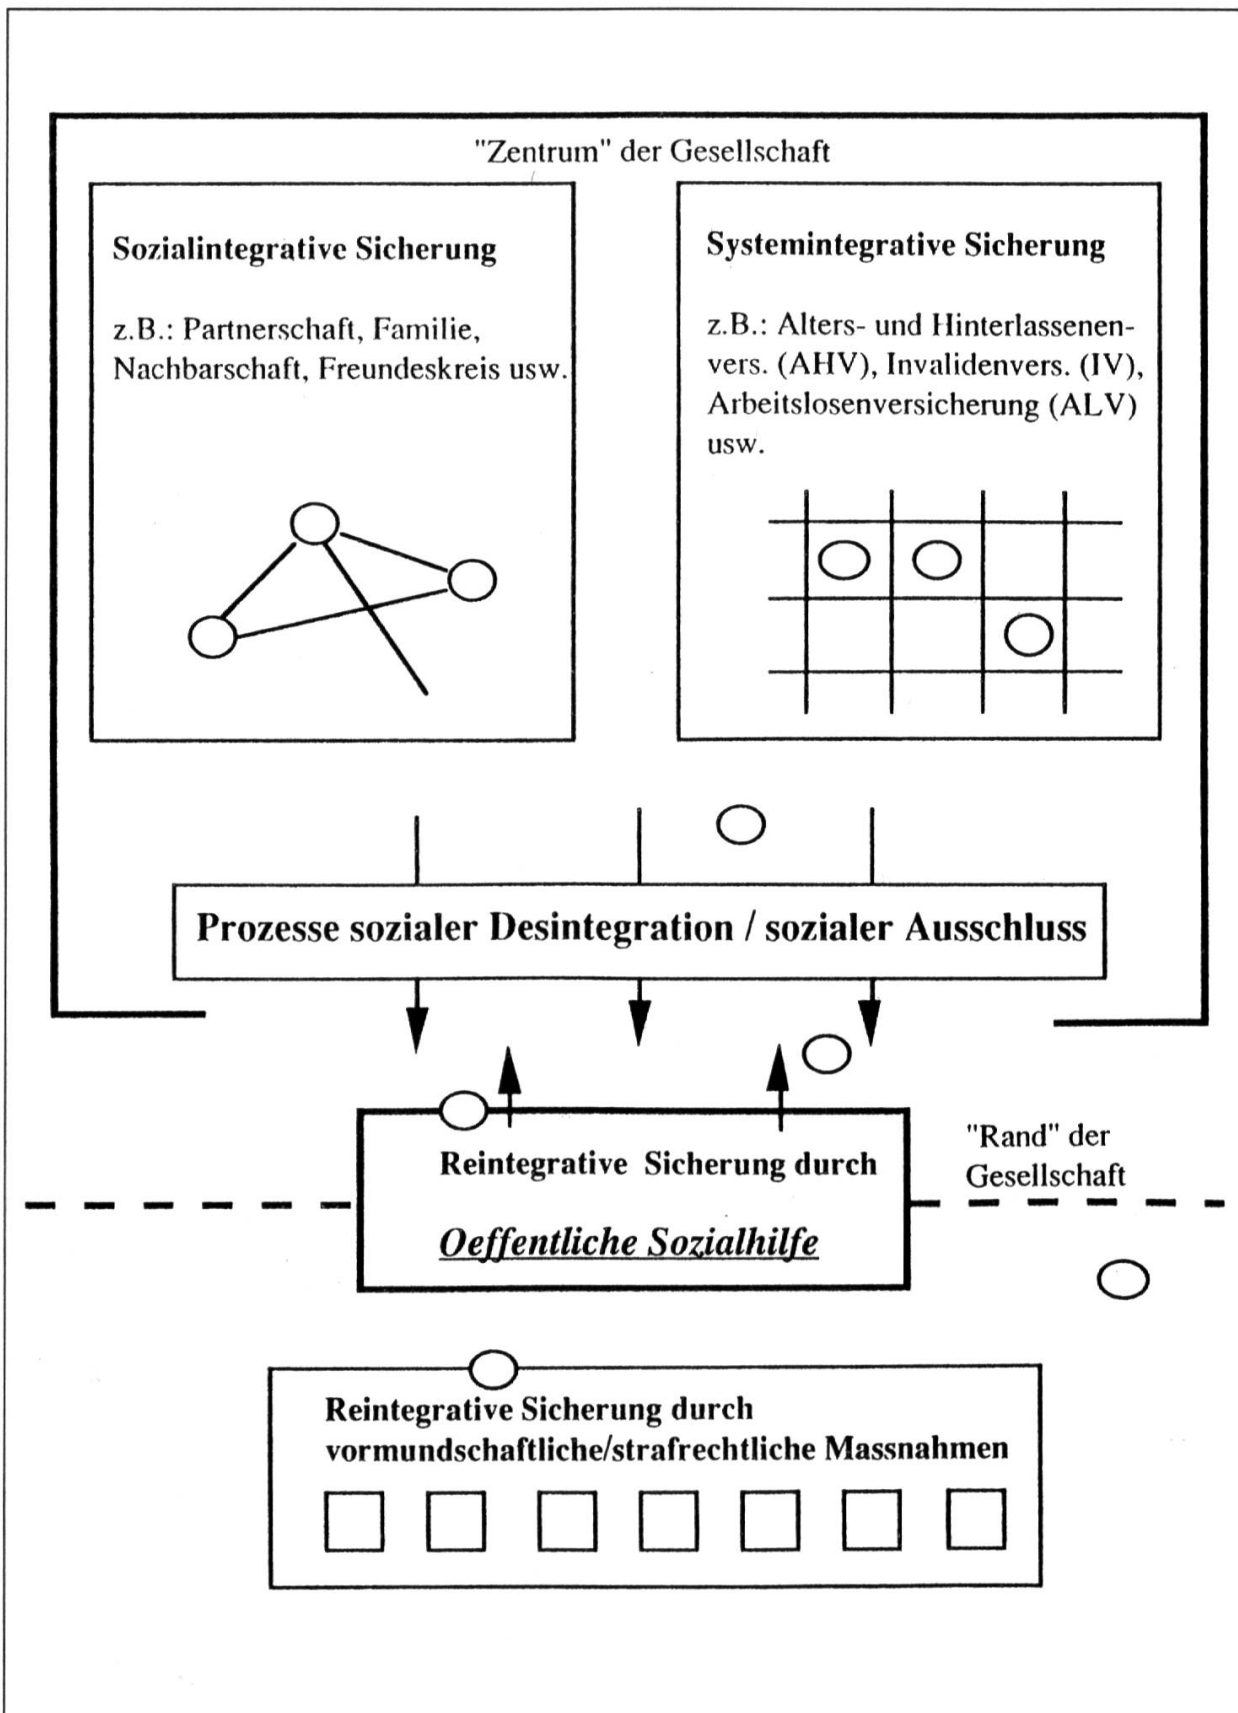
"Zentrum" der Gesellschaft

Sozialintegrative Sicherung

z.B.: Partnerschaft, Familie, Nachbarschaft, Freundeskreis usw.

Systemintegrative Sicherung

z.B.: Alters- und Hinterlassenenvers. (AHV), Invalidenvers. (IV), Arbeitslosenversicherung (ALV) usw.

Prozesse sozialer Desintegration / sozialer Ausschluss

Reintegrative Sicherung durch

Oeffentliche Sozialhilfe

"Rand" der Gesellschaft

Reintegrative Sicherung durch vormundschaftliche/strafrechtliche Massnahmen